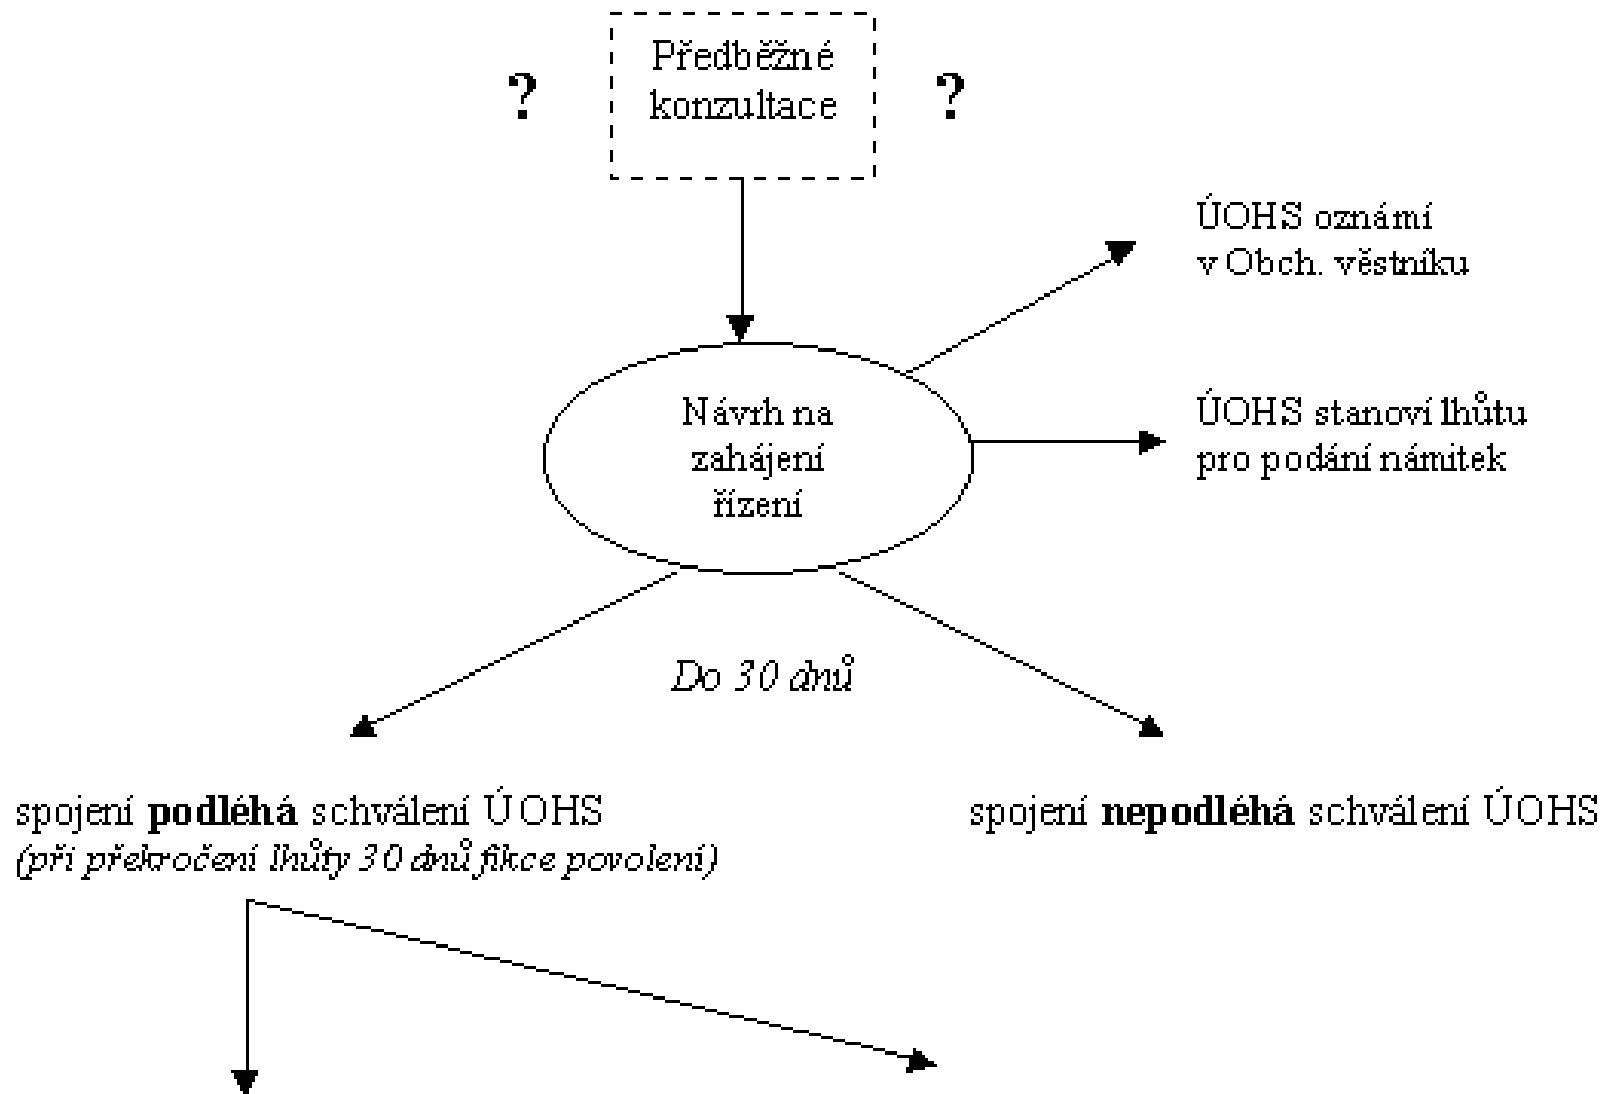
?

Předběžné konzultace

?

ÚOHS oznámí v Obch. věstníku

Návrh na zahájení řízení

ÚOHS stanoví lhůtu pro podání námitek

*Do 30 dnů*

spojení **podléhá** schválení ÚOHS
*(při překročení lhůty 30 dnů fikce povolení)*

spojení **nepodléhá** schválení ÚOHS